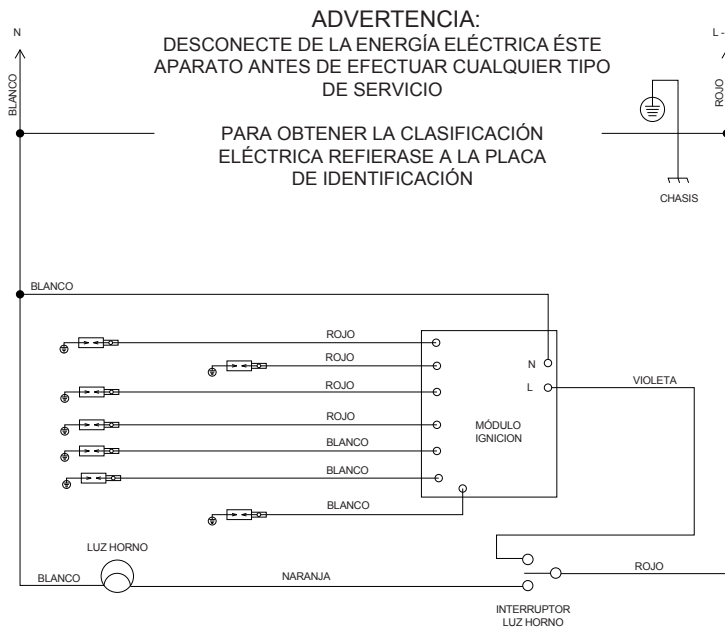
N

BLANCO

ADVERTENCIA:
DESCONECTE DE LA ENERGÍA ELÉCTRICA ÉSTE APARATO ANTES DE EFECTUAR CUALQUIER TIPO DE SERVICIO

PARA OBTENER LA CLASIFICACIÓN ELÉCTRICA REFIERASE A LA PLACA DE IDENTIFICACIÓN

L -

ROJO

CHASIS

BLANCO

ROJO

ROJO

ROJO

ROJO

BLANCO

BLANCO

BLANCO

N

L

VIOLETA

MÓDULO IGNICION

LUZ HORNO

BLANCO

NARANJA

ROJO

INTERRUPTOR LUZ HORNO